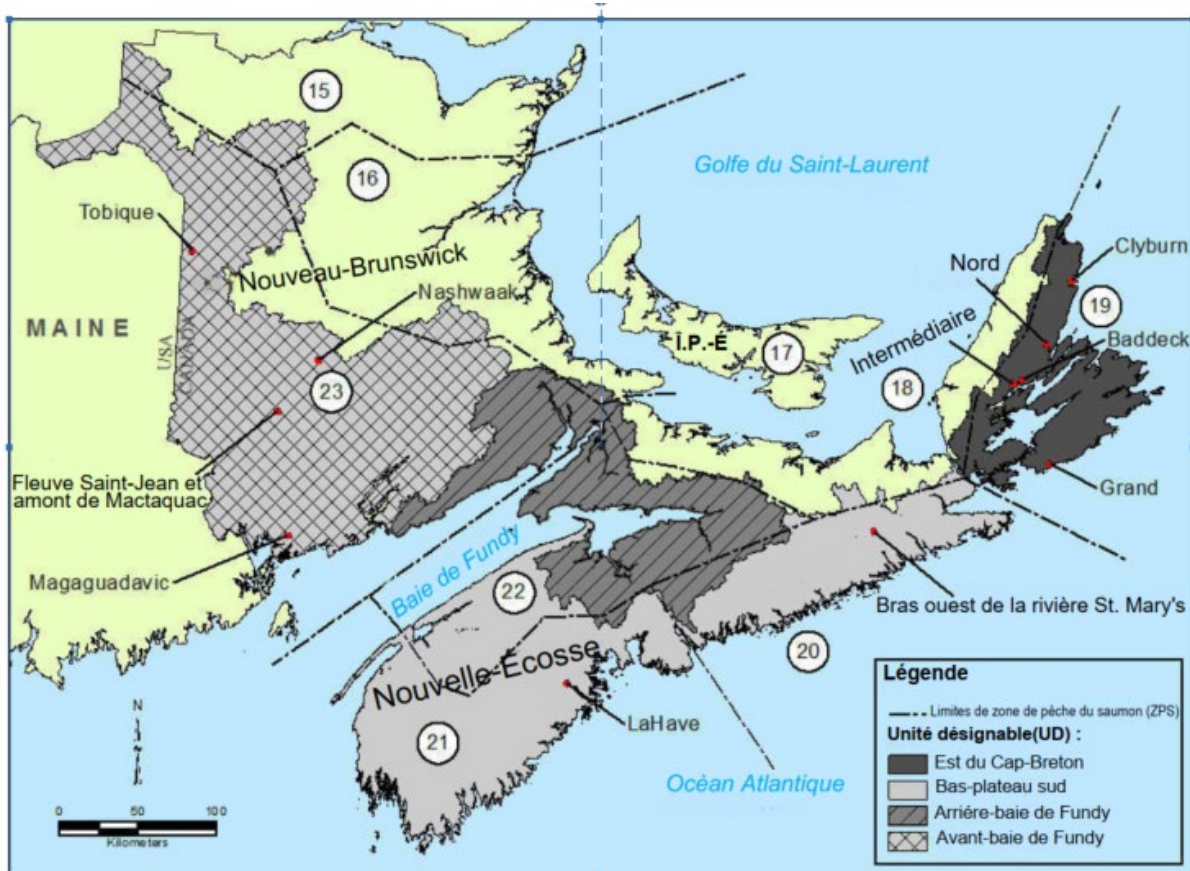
15
16
Golfe du Saint-Laurent
Tobique
Nouveau-Brunswick
Nashwaak
MAINE
USA
CANADA
23
Fleuve Saint-Jean et amont de Mactaquac
Magaguadavic
Î.P.-É
17
Intermédiaire
18
Nord
Clyburn
19
Baddeck
Grand
Baie de Fundy
22
Nouvelle-Écosse
21
LaHave
Bras ouest de la rivière St. Mary's
20
Océan Atlantique
N
0 50 100
Kilometers

Légende
Limites de zone de pêche du saumon (ZPS)
Unité désignable(UD) :
Est du Cap-Breton
Bas-plateau sud
Arriére-baie de Fundy
Avant-baie de Fundy